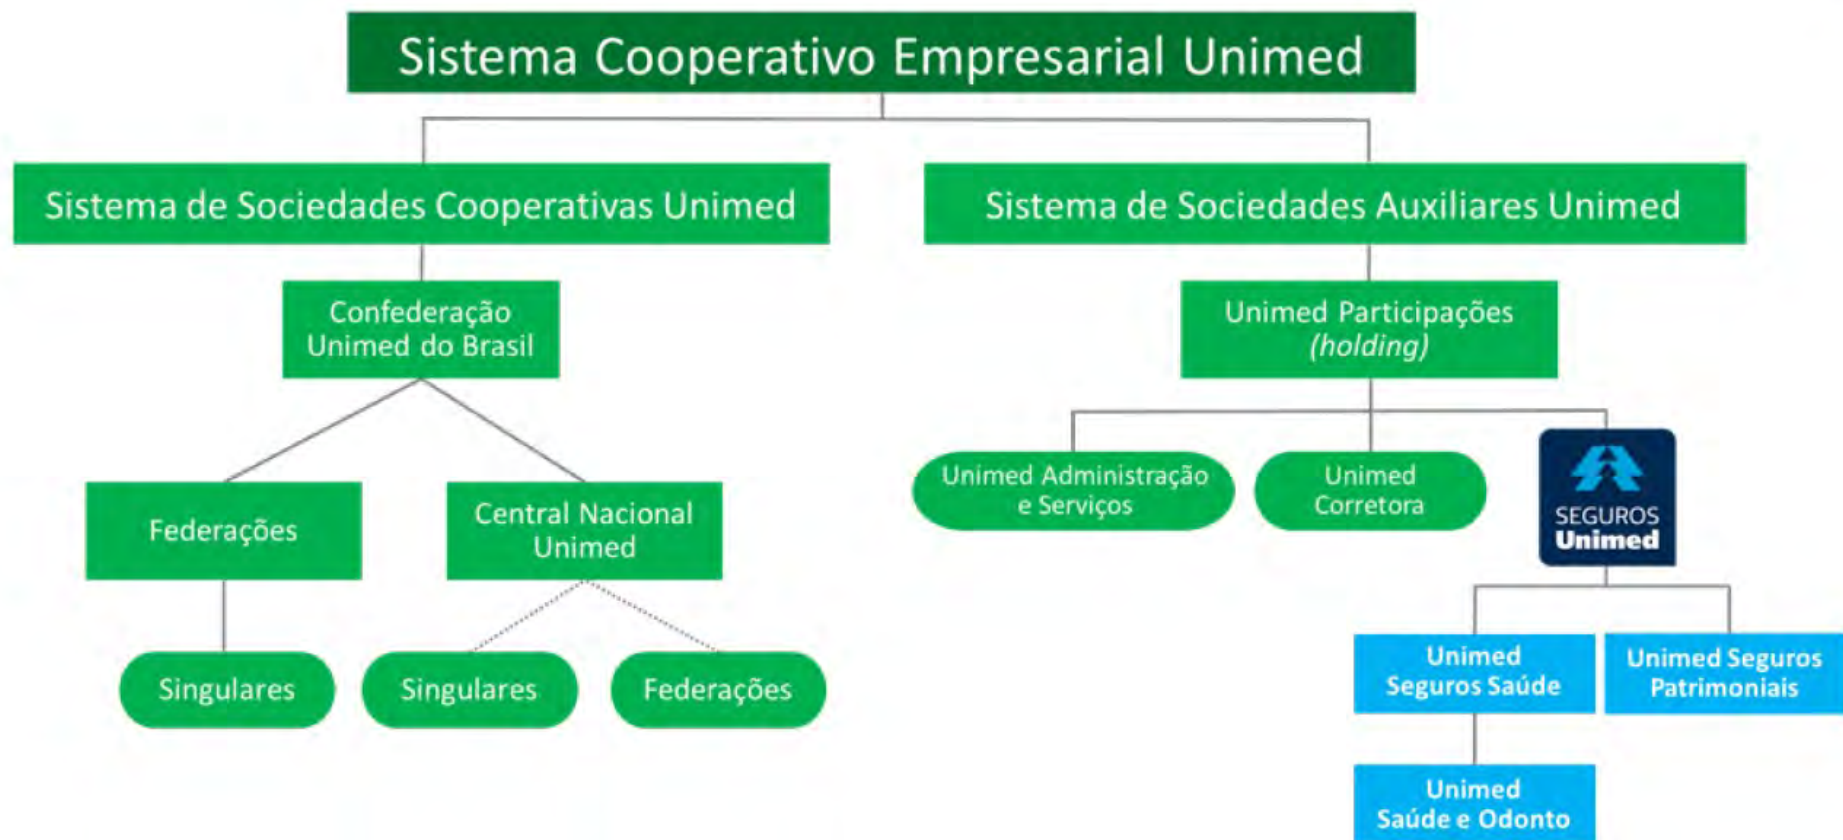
Sistema Cooperativo Empresarial Unimed

Sistema de Sociedades Cooperativas Unimed

Confederação Unimed do Brasil

Federações

Central Nacional Unimed

Singulares

Singulares

Federações

Sistema de Sociedades Auxiliares Unimed

Unimed Participações *(holding)*

Unimed Administração e Serviços

Unimed Corretora

SEGUROS Unimed

Unimed Seguros Saúde

Unimed Seguros Patrimoniais

Unimed Saúde e Odonto